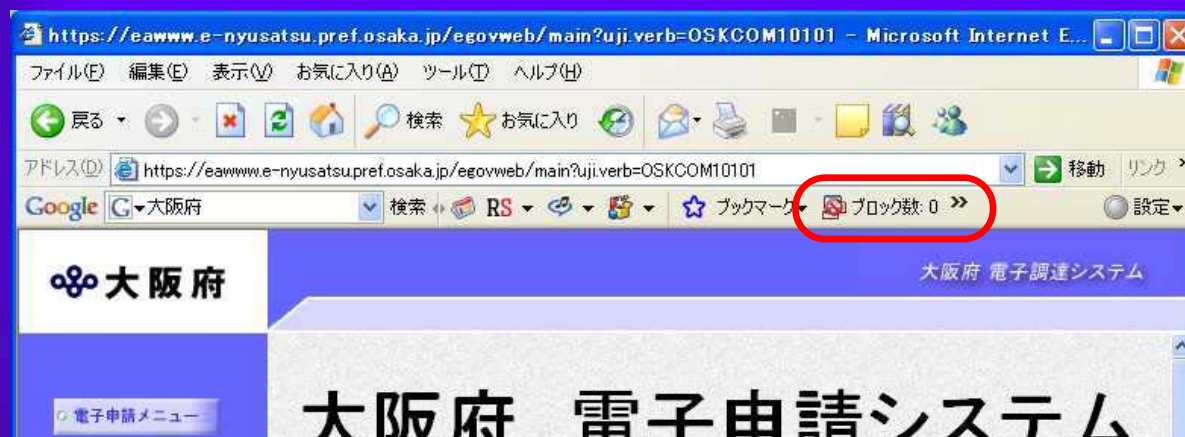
https://eawww.e-nyusatsu.pref.osaka.jp/egovweb/main?uji.verb=OSKCOM10101 - Microsoft Internet E...

ファイル(F) 編集(E) 表示(V) お気に入り(A) ツール(T) ヘルプ(H)

戻る 検索 お気に入り

アドレス(D) https://eawww.e-nyusatsu.pref.osaka.jp/egovweb/main?uji.verb=OSKCOM10101 移動 リンク

Google G▾大阪府 検索 RS ブックマーク ブロック数: 0 » 設定

大阪府

大阪府 電子調達システム

電子申請メニュー

大阪府 電子申請システム